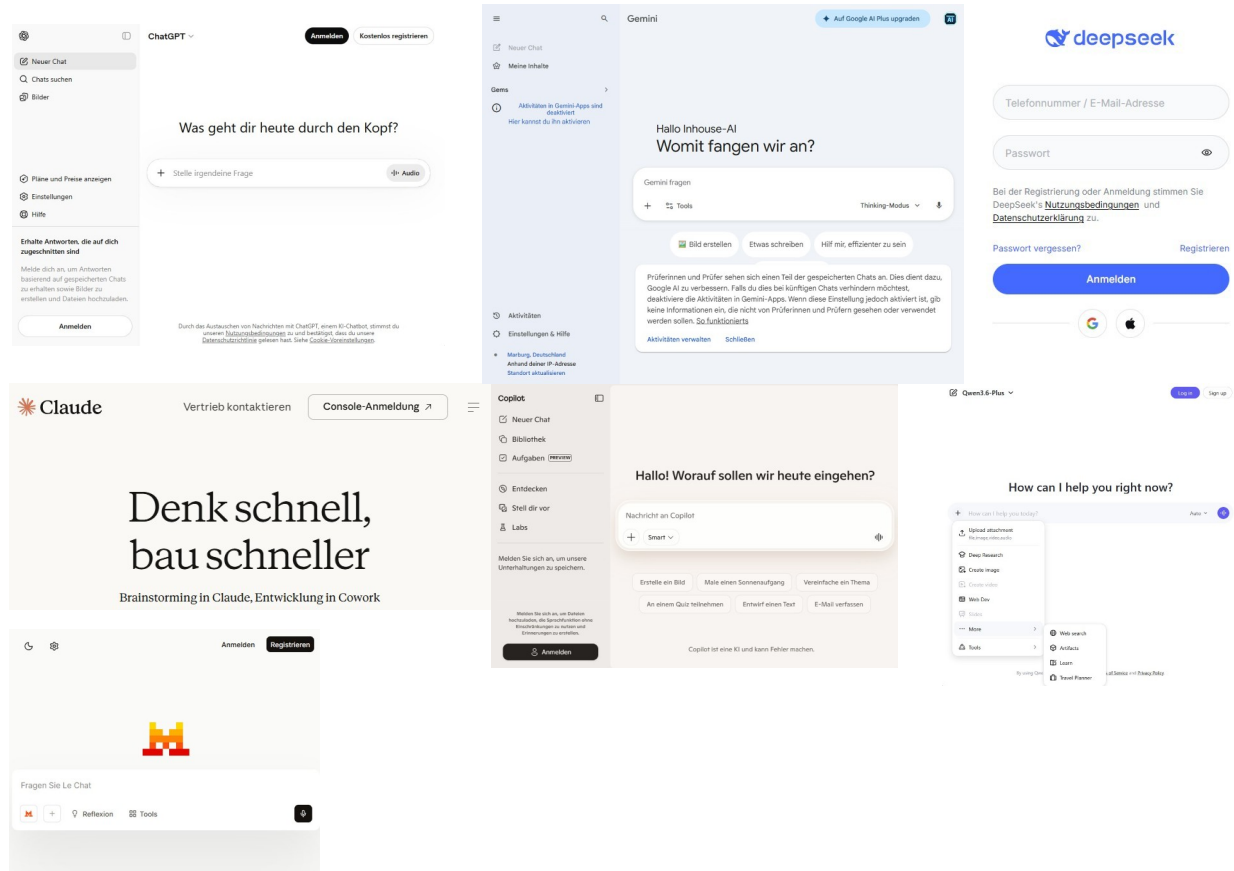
Neuer Chat
Chats suchen
Bilder

ChatGPT

Anmelden
Kostenlos registrieren

Was geht dir heute durch den Kopf?

Stelle irgendeine Frage
Audio

Pläne und Preise anzeigen
Einstellungen
Hilfe

Erhalte Antworten, die auf dich zugeschnitten sind

Melde dich an, um Antworten basierend auf gespeicherten Chats zu erhalten sowie Bilder zu erstellen und Dateien hochzuladen.

Anmelden

Durch das Austauschen von Nachrichten mit ChatGPT, einem KI-Chatbot, stimmst du unseren Nutzungsbedingungen zu und bestätigst, dass du unsere Datenschutzrichtlinie gelesen hast. Siehe Cookie-Voreinstellungen.

Neuer Chat
Meine Inhalte
Gems
Aktivitäten in Gemini-Apps sind deaktiviert
Hier kannst du ihn aktivieren

Gemini
Auf Google AI Plus upgraden

Hallo Inhouse-AI
Womit fangen wir an?

Gemini fragen
Tools
Thinking-Modus

Bild erstellen
Etwas schreiben
Hilf mir, effizienter zu sein

Prüferinnen und Prüfer sehen sich einen Teil der gespeicherten Chats an. Dies dient dazu, Google AI zu verbessern. Falls du dies bei künftigen Chats verhindern möchtest, deaktiviere die Aktivitäten in Gemini-Apps. Wenn diese Einstellung jedoch aktiviert ist, gib keine Informationen ein, die nicht von Prüferinnen und Prüfern gesehen oder verwendet werden sollen. So funktionierts

Aktivitäten verwalten
Schließen

Aktivitäten
Einstellungen & Hilfe
Marburg, Deutschland
Anhand deiner IP-Adresse
Standort aktualisieren

deepseek

Telefonnummer / E-Mail-Adresse
Passwort

Bei der Registrierung oder Anmeldung stimmen Sie DeepSeek's Nutzungsbedingungen und Datenschutzerklärung zu.

Passwort vergessen?
Registrieren
Anmelden

Claude
Vertrieb kontaktieren
Console-Anmeldung ↗

Denk schnell, bau schneller

Brainstorming in Claude, Entwicklung in Cowork

Copilot
Neuer Chat
Bibliothek
Aufgaben PREVIEW
Entdecken
Stell dir vor
Labs

Melden Sie sich an, um unsere Unterhaltungen zu speichern.

Melden Sie sich an, um Dateien hochzuladen, die Sprachfunktion ohne Einschränkungen zu nutzen und Erinnerungen zu erstellen.

Anmelden

Hallo! Worauf sollen wir heute eingehen?

Nachricht an Copilot
Smart

Erstelle ein Bild
Male einen Sonnenaufgang
Vereinfache ein Thema
An einem Quiz teilnehmen
Entwirf einen Text
E-Mail verfassen

Copilot ist eine KI und kann Fehler machen.

Qwen3.6-Plus
Log in
Sign up

How can I help you right now?

How can I help you today?
Auto
Upload attachment
Deep Research
Create Image
Create video
Web Dev
Slides
More
Tools
Web search
Artifacts
Learn
Travel Planner

Anmelden
Registrieren

Fragen Sie Le Chat
Reflexion
Tools